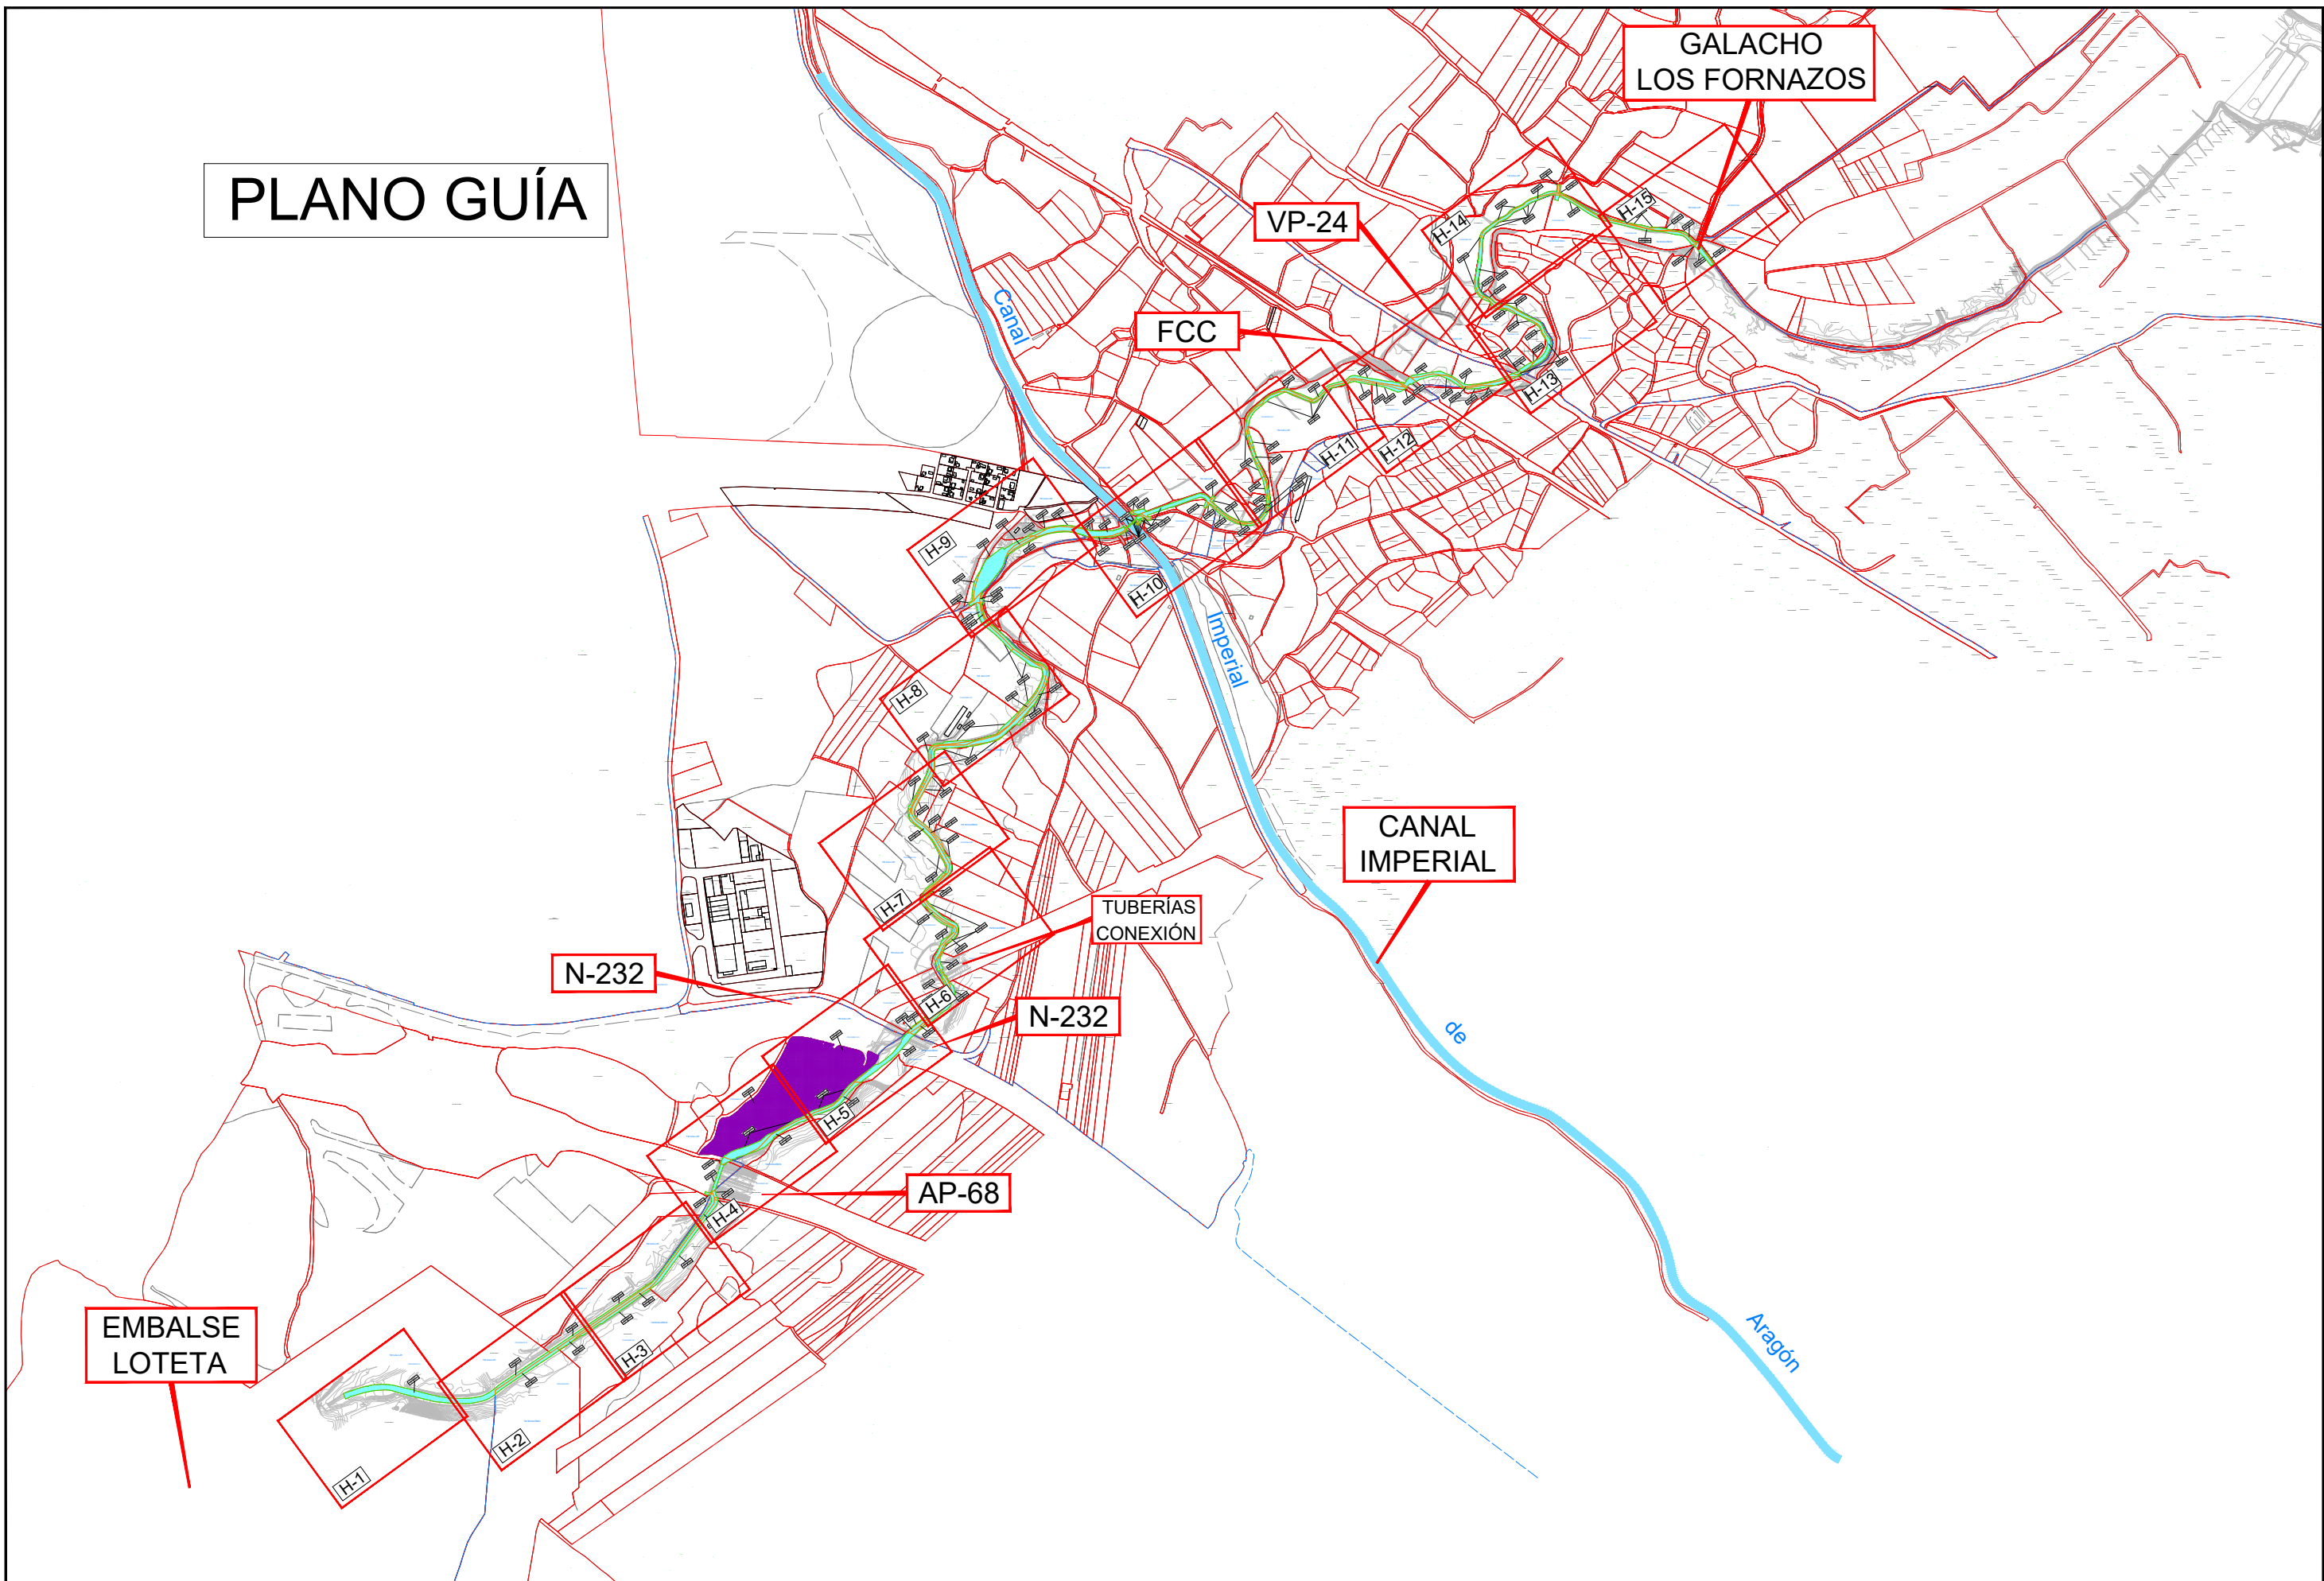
PLANO GUÍA

GALACHO LOS FORNAZOS

VP-24

FCC

H-15

H-14

H-13

H-12

H-11

H-10

H-9

H-8

H-7

H-6

H-5

H-4

H-3

H-2

H-1

Canal

Imperial

de

Aragón

CANAL IMPERIAL

TUBERÍAS CONEXIÓN

N-232

N-232

AP-68

EMBALSE LOTETA